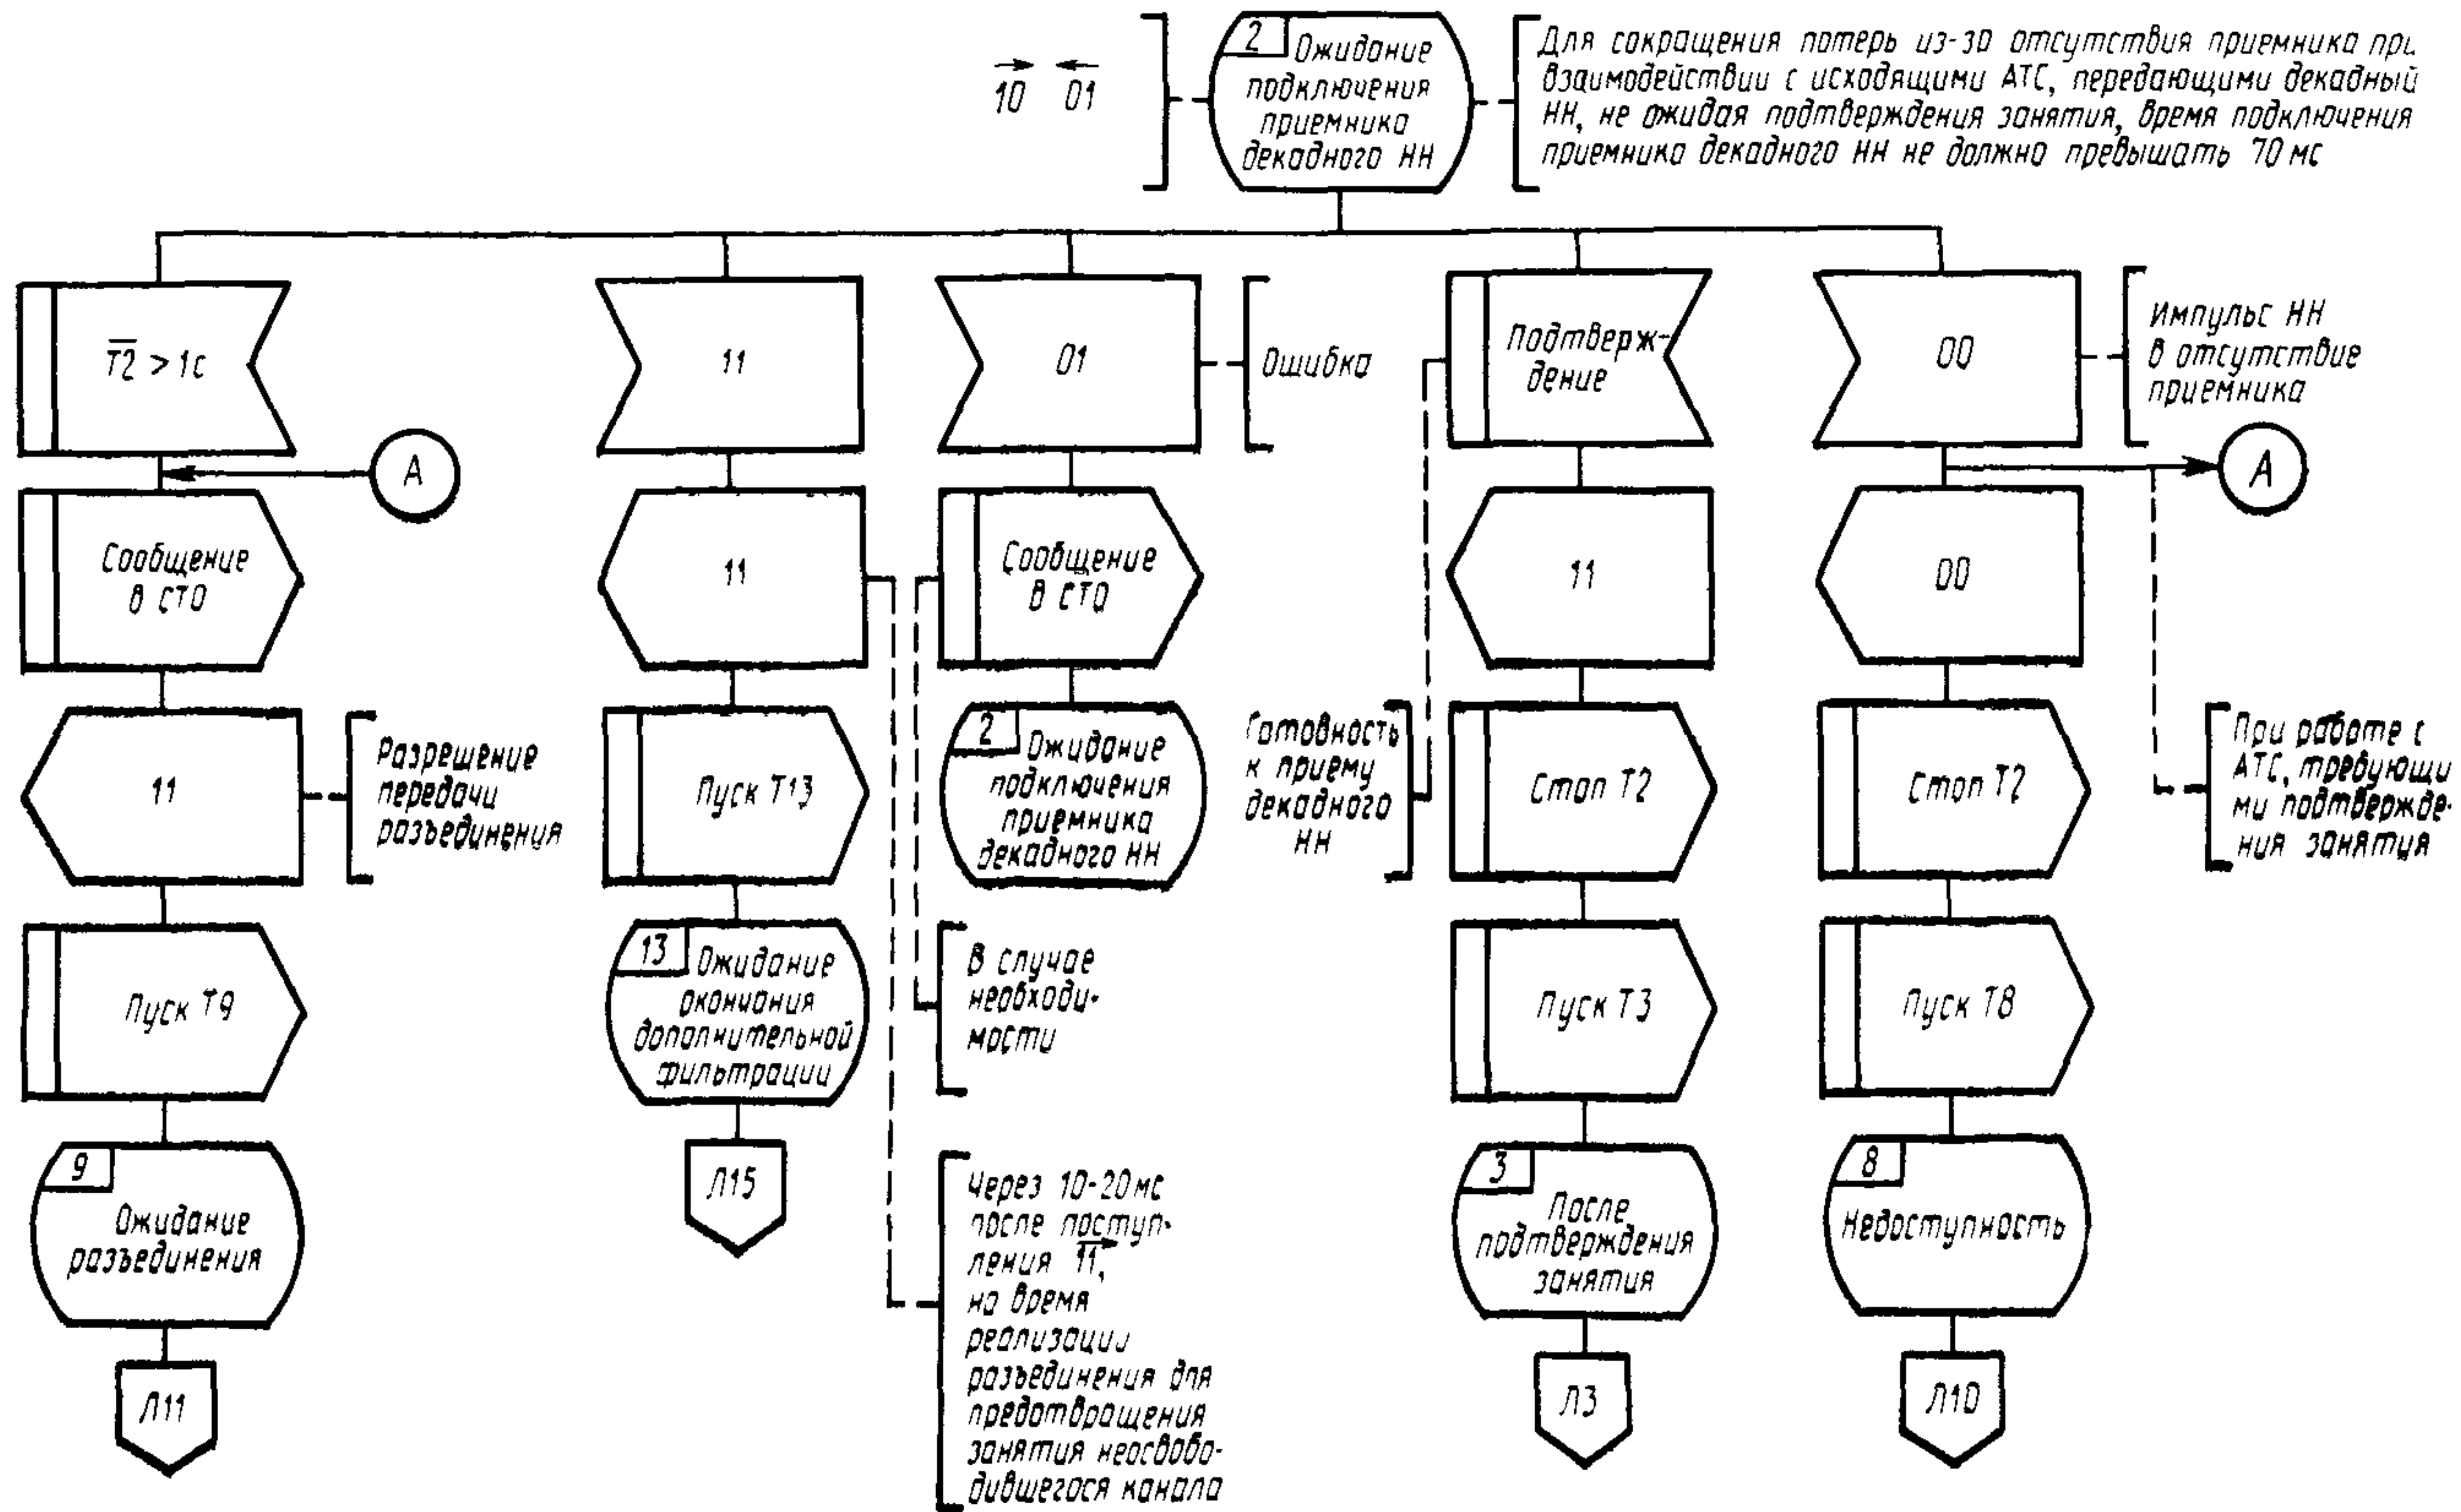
$\overrightarrow{10}$ $\overleftarrow{01}$

2 Ожидание подключения приемника декадного НН

Для сокращения потерь из-за отсутствия приемника при взаимодействии с исходящими АТС, передающими декадный НН, не ожидая подтверждения занятия, время подключения приемника декадного НН не должно превышать 70 мс

$\overline{T2} > 1с$

11

01

Ошибка

Подтверждение

00

Импульс НН в отсутствие приемника

A

A

Сообщение в СТО

11

Сообщение в СТО

11

00

11

Разрешение передачи разъединения

Пуск Т13

2 Ожидание подключения приемника декадного НН

Готовность к приему декадного НН

Стоп Т2

Стоп Т2

При работе с АТС, требующими подтверждения занятия

Пуск Т9

13 Ожидание окончания дополнительной фильтрации

В случае необходимости

Пуск Т3

Пуск Т8

9 Ожидание разъединения

Л15

Через 10-20мс после поступления $\overrightarrow{11}$, на время реализации разъединения для предотвращения занятия неосвободившегося канала

3 После подтверждения занятия

8 Недоступность

Л11

Л3

Л10